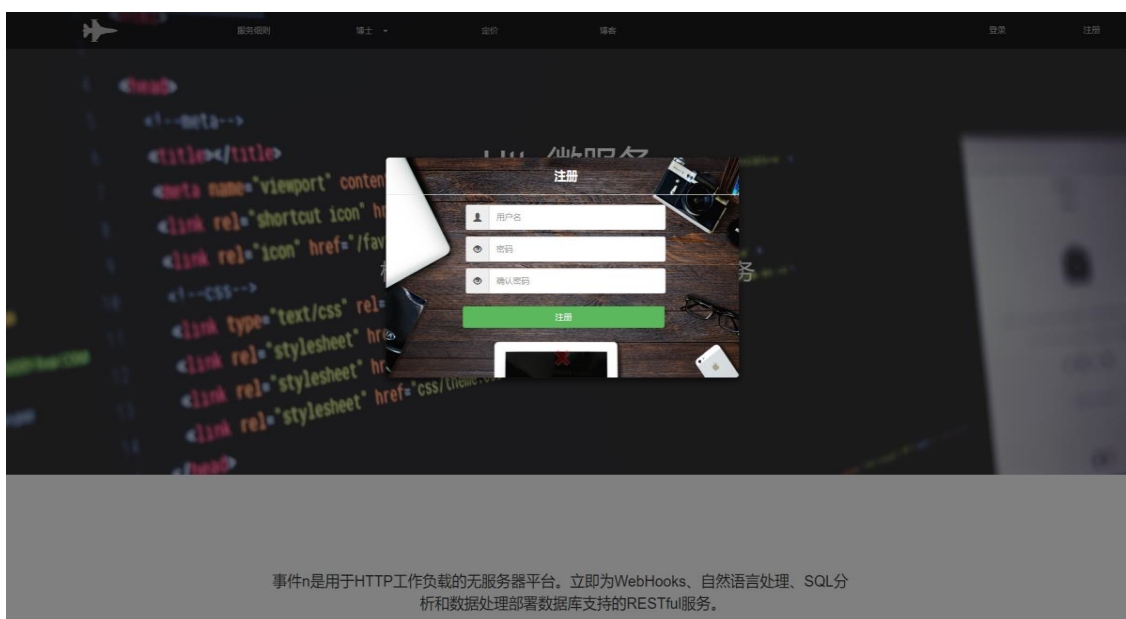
服务细则 博士 ▾ 定价 博客 登录 注册

<head>
<!--meta-->
<title></title>
<meta name="viewport" conten
<link rel="shortcut icon" hr
<link rel="icon" href="/fav
<!--css-->
<link type="text/css" rel=
<link rel="stylesheet" hr
<link rel="stylesheet" hr
<link rel="stylesheet" href="css/theme.c
</head>

Htt 微服务

注册

用户名

密码

确认密码

注册

事件n是用于HTTP工作负载的无服务器平台。立即为WebHooks、自然语言处理、SQL分析和数据处理部署数据库支持的RESTful服务。